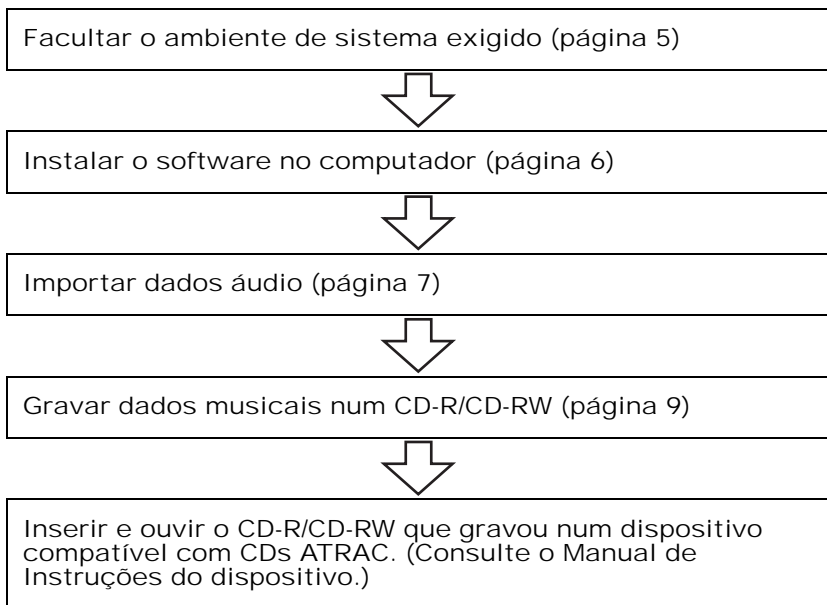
Facultar o ambiente de sistema exigido (página 5)

Instalar o software no computador (página 6)

Importar dados áudio (página 7)

Gravar dados musicais num CD-R/CD-RW (página 9)

Inserir e ouvir o CD-R/CD-RW que gravou num dispositivo compatível com CDs ATRAC. (Consulte o Manual de Instruções do dispositivo.)